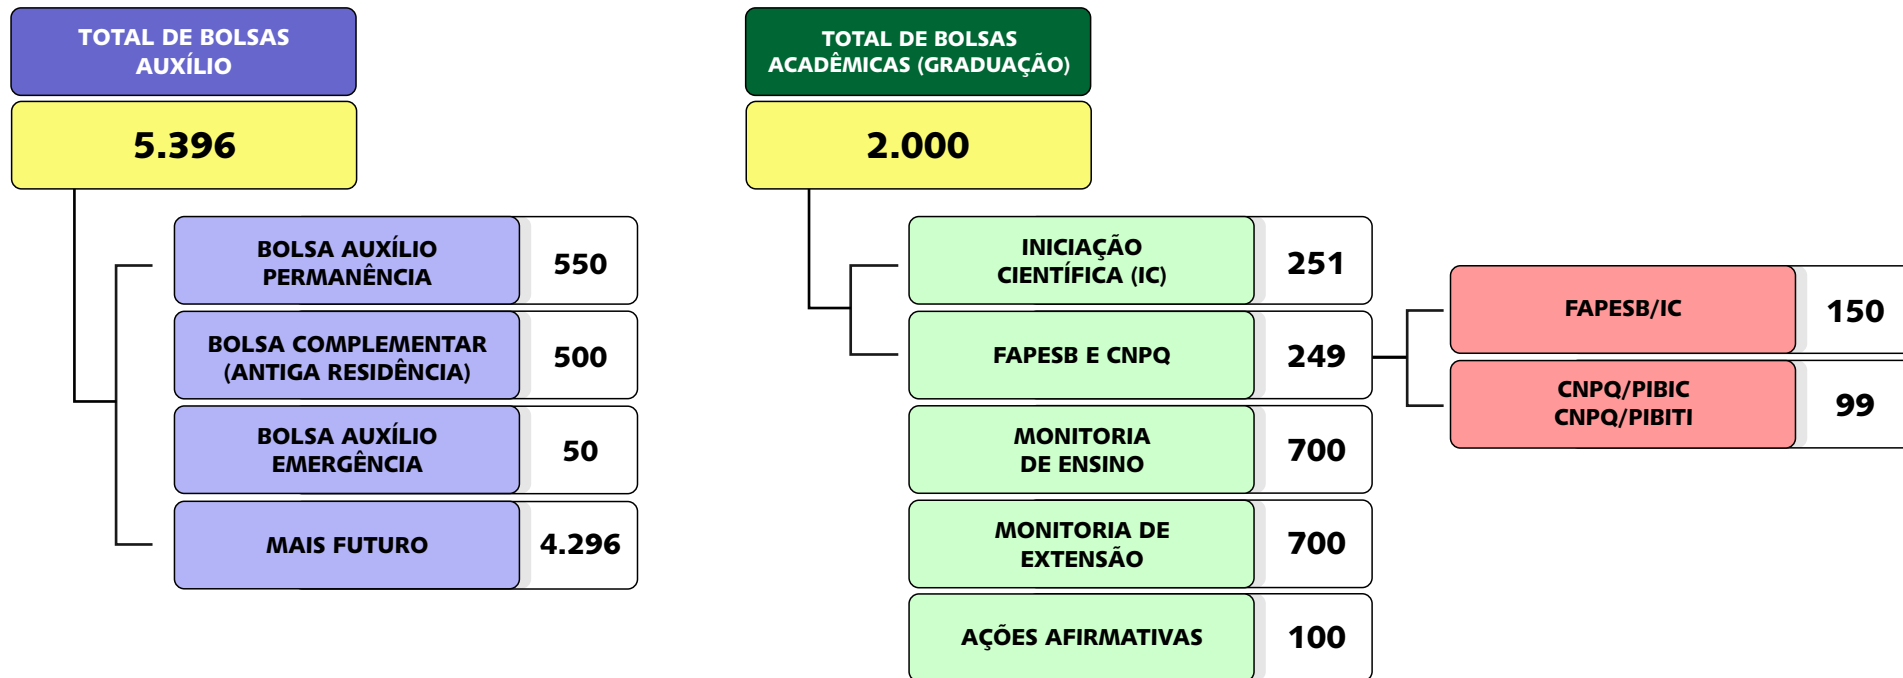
TOTAL DE BOLSAS AUXÍLIO

5.396

BOLSA AUXÍLIO PERMANÊNCIA 550

BOLSA COMPLEMENTAR (ANTIGA RESIDÊNCIA) 500

BOLSA AUXÍLIO EMERGÊNCIA 50

MAIS FUTURO 4.296

TOTAL DE BOLSAS ACADÊMICAS (GRADUAÇÃO)

2.000

INICIAÇÃO CIENTÍFICA (IC) 251

FAPESB E CNPQ 249

FAPESB/IC 150

CNPQ/PIBIC CNPQ/PIBITI 99

MONITORIA DE ENSINO 700

MONITORIA DE EXTENSÃO 700

AÇÕES AFIRMATIVAS 100